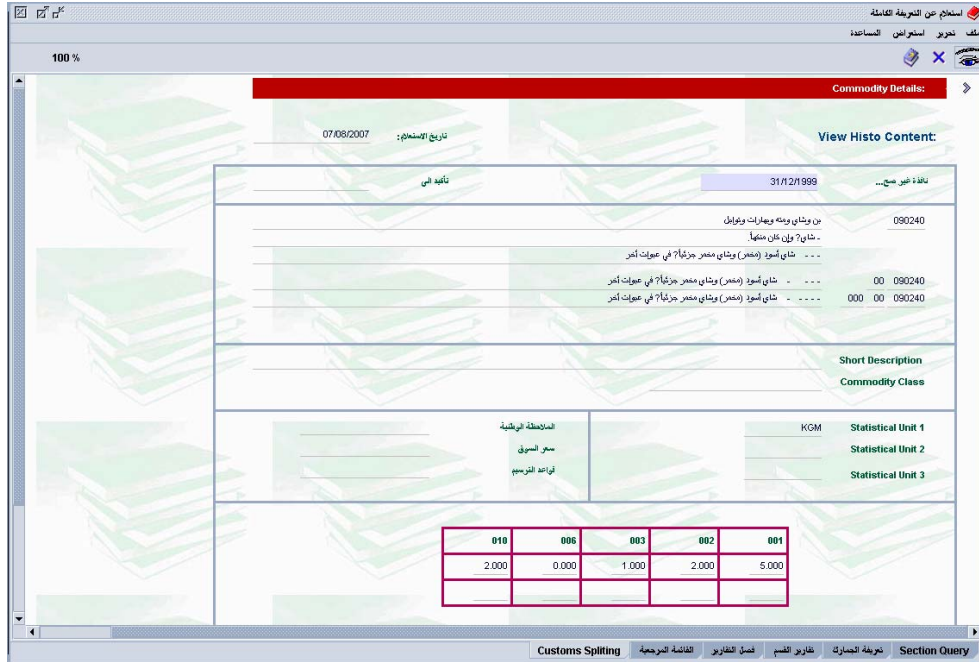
استعلام عن التعريفة الكاملة
ملف تحرير استعراض المساعدة

100 %

Commodity Details:

View Histo Content:

تاريخ الاستعلام: 07/08/2007

نافذة غير صح... 31/12/1999

تأكيد الى

090240 بن وشاي ومته وبهارات وتوابل

- شاي? وإن كان منكهاً.

- - - شاي أسود (مخمر) وشاي مخمر جزئياً? في عبوات أخر

090240 00 - - - - شاي أسود (مخمر) وشاي مخمر جزئياً? في عبوات أخر

090240 00 000 - - - - - شاي أسود (مخمر) وشاي مخمر جزئياً? في عبوات أخر

Short Description

Commodity Class

Statistical Unit 1 KGM

Statistical Unit 2

Statistical Unit 3

الملاحظة الوطنية

سعر السوق

قواعد الترسيم

| 010 | 006 | 003 | 002 | 001 |
|---|---|---|---|---|
| 2.000 | 0.000 | 1.000 | 2.000 | 5.000 |
| | | | | |

Customs Spliting | القائمة المرجعية | فصل التقارير | تقارير القسم | تعريفة الجمارك | Section Query